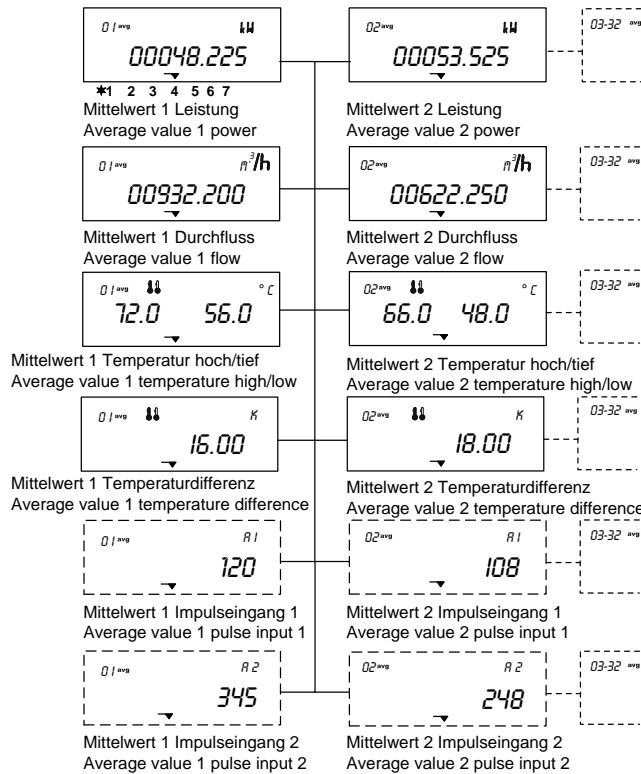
01 avg kW
00048.225
*1 2 3 4 5 6 7
Mittelwert 1 Leistung
Average value 1 power

02 avg kW
00053.525
Mittelwert 2 Leistung
Average value 2 power

03-32 avg

01 avg $m^3/h$
00932.200
Mittelwert 1 Durchfluss
Average value 1 flow

02 avg $m^3/h$
00622.250
Mittelwert 2 Durchfluss
Average value 2 flow

03-32 avg

01 avg °C
72.0 56.0
Mittelwert 1 Temperatur hoch/tief
Average value 1 temperature high/low

02 avg °C
66.0 48.0
Mittelwert 2 Temperatur hoch/tief
Average value 2 temperature high/low

03-32 avg

01 avg K
16.00
Mittelwert 1 Temperaturdifferenz
Average value 1 temperature difference

02 avg K
18.00
Mittelwert 2 Temperaturdifferenz
Average value 2 temperature difference

03-32 avg

01 avg A1
120
Mittelwert 1 Impulseingang 1
Average value 1 pulse input 1

02 avg A1
108
Mittelwert 2 Impulseingang 1
Average value 2 pulse input 1

03-32 avg

01 avg A2
345
Mittelwert 1 Impulseingang 2
Average value 1 pulse input 2

02 avg A2
248
Mittelwert 2 Impulseingang 2
Average value 2 pulse input 2

03-32 avg